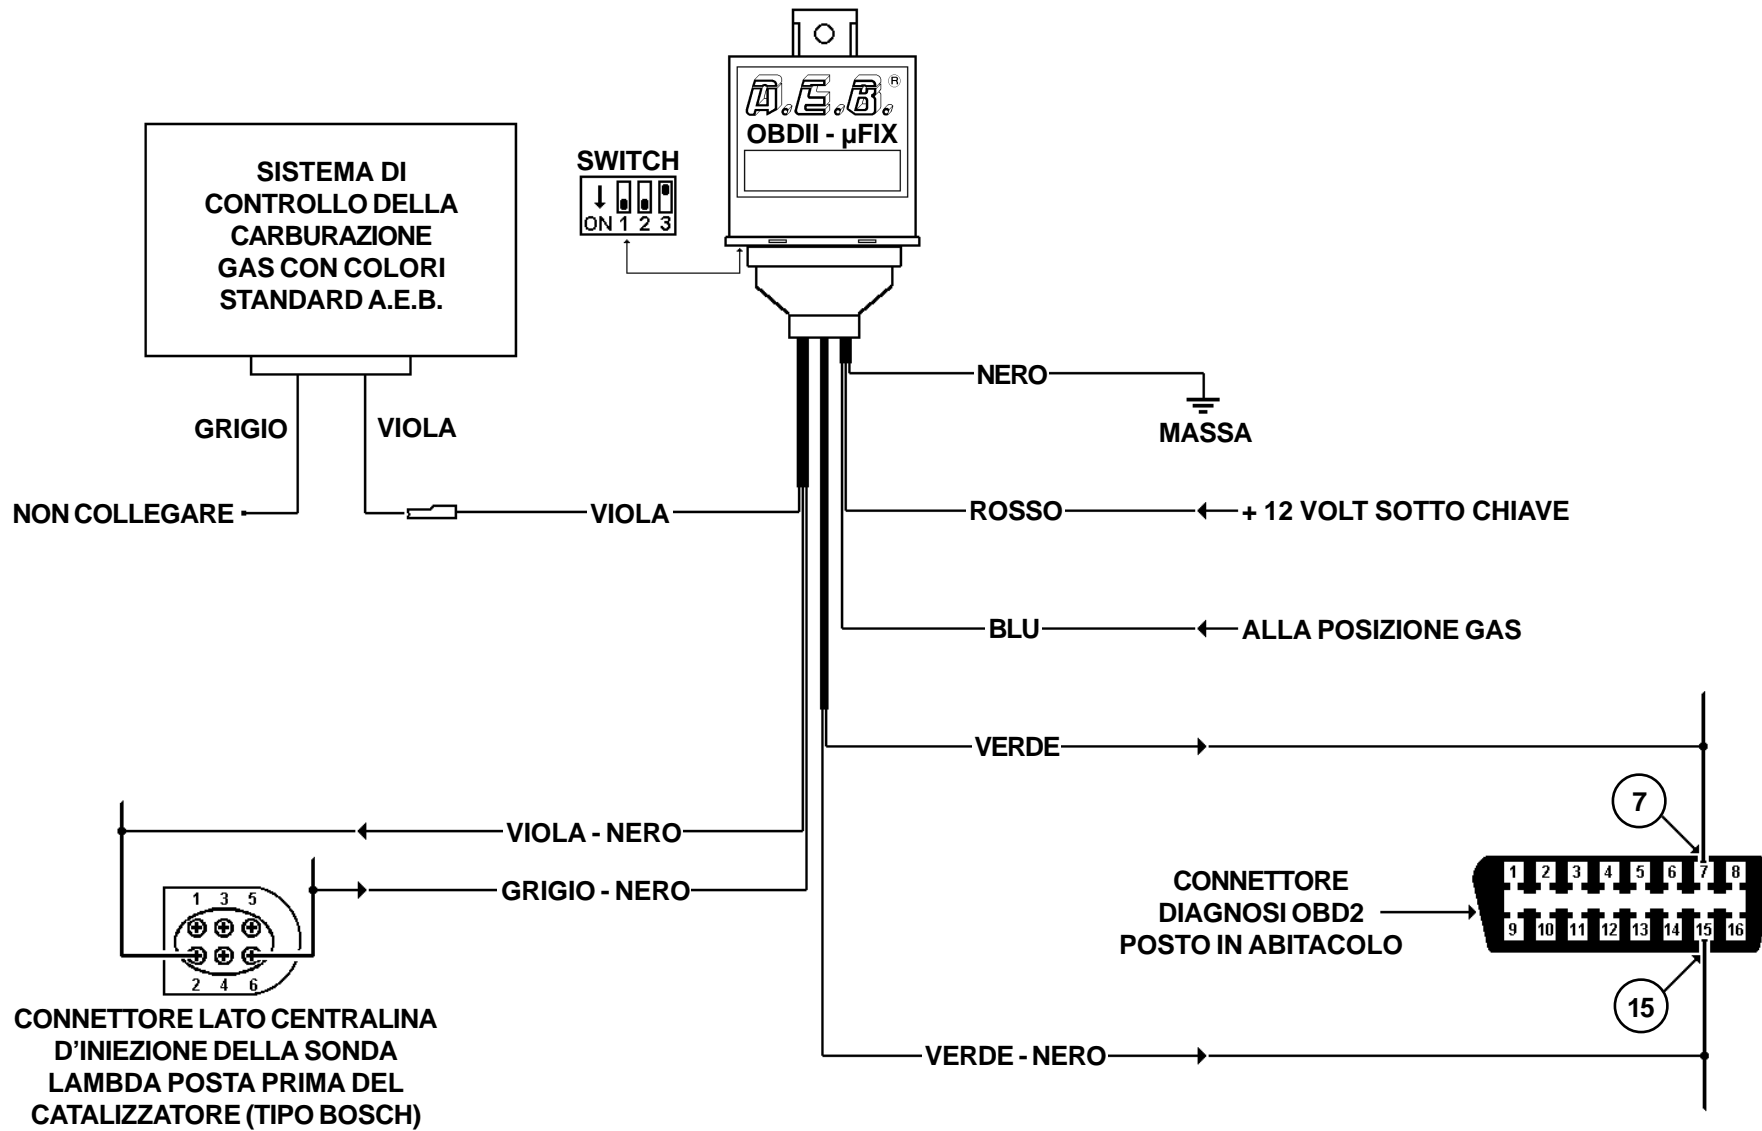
A.E.B.®
OBDII - μFIX

SWITCH
ON 1 2 3

SISTEMA DI CONTROLLO DELLA CARBURAZIONE GAS CON COLORI STANDARD A.E.B.

GRIGIO
VIOLA
NON COLLEGARE
VIOLA

NERO
MASSA

ROSSO
+ 12 VOLT SOTTO CHIAVE

BLU
ALLA POSIZIONE GAS

VERDE

VIOLA - NERO

GRIGIO - NERO

1 3 5
2 4 6

7

CONNETTORE DIAGNOSI OBD2 POSTO IN ABITACOLO

1 2 3 4 5 6 7 8
9 10 11 12 13 14 15 16

15

CONNETTORE LATO CENTRALINA D'INIEZIONE DELLA SONDA LAMBDA POSTA PRIMA DEL CATALIZZATORE (TIPO BOSCH)

VERDE - NERO